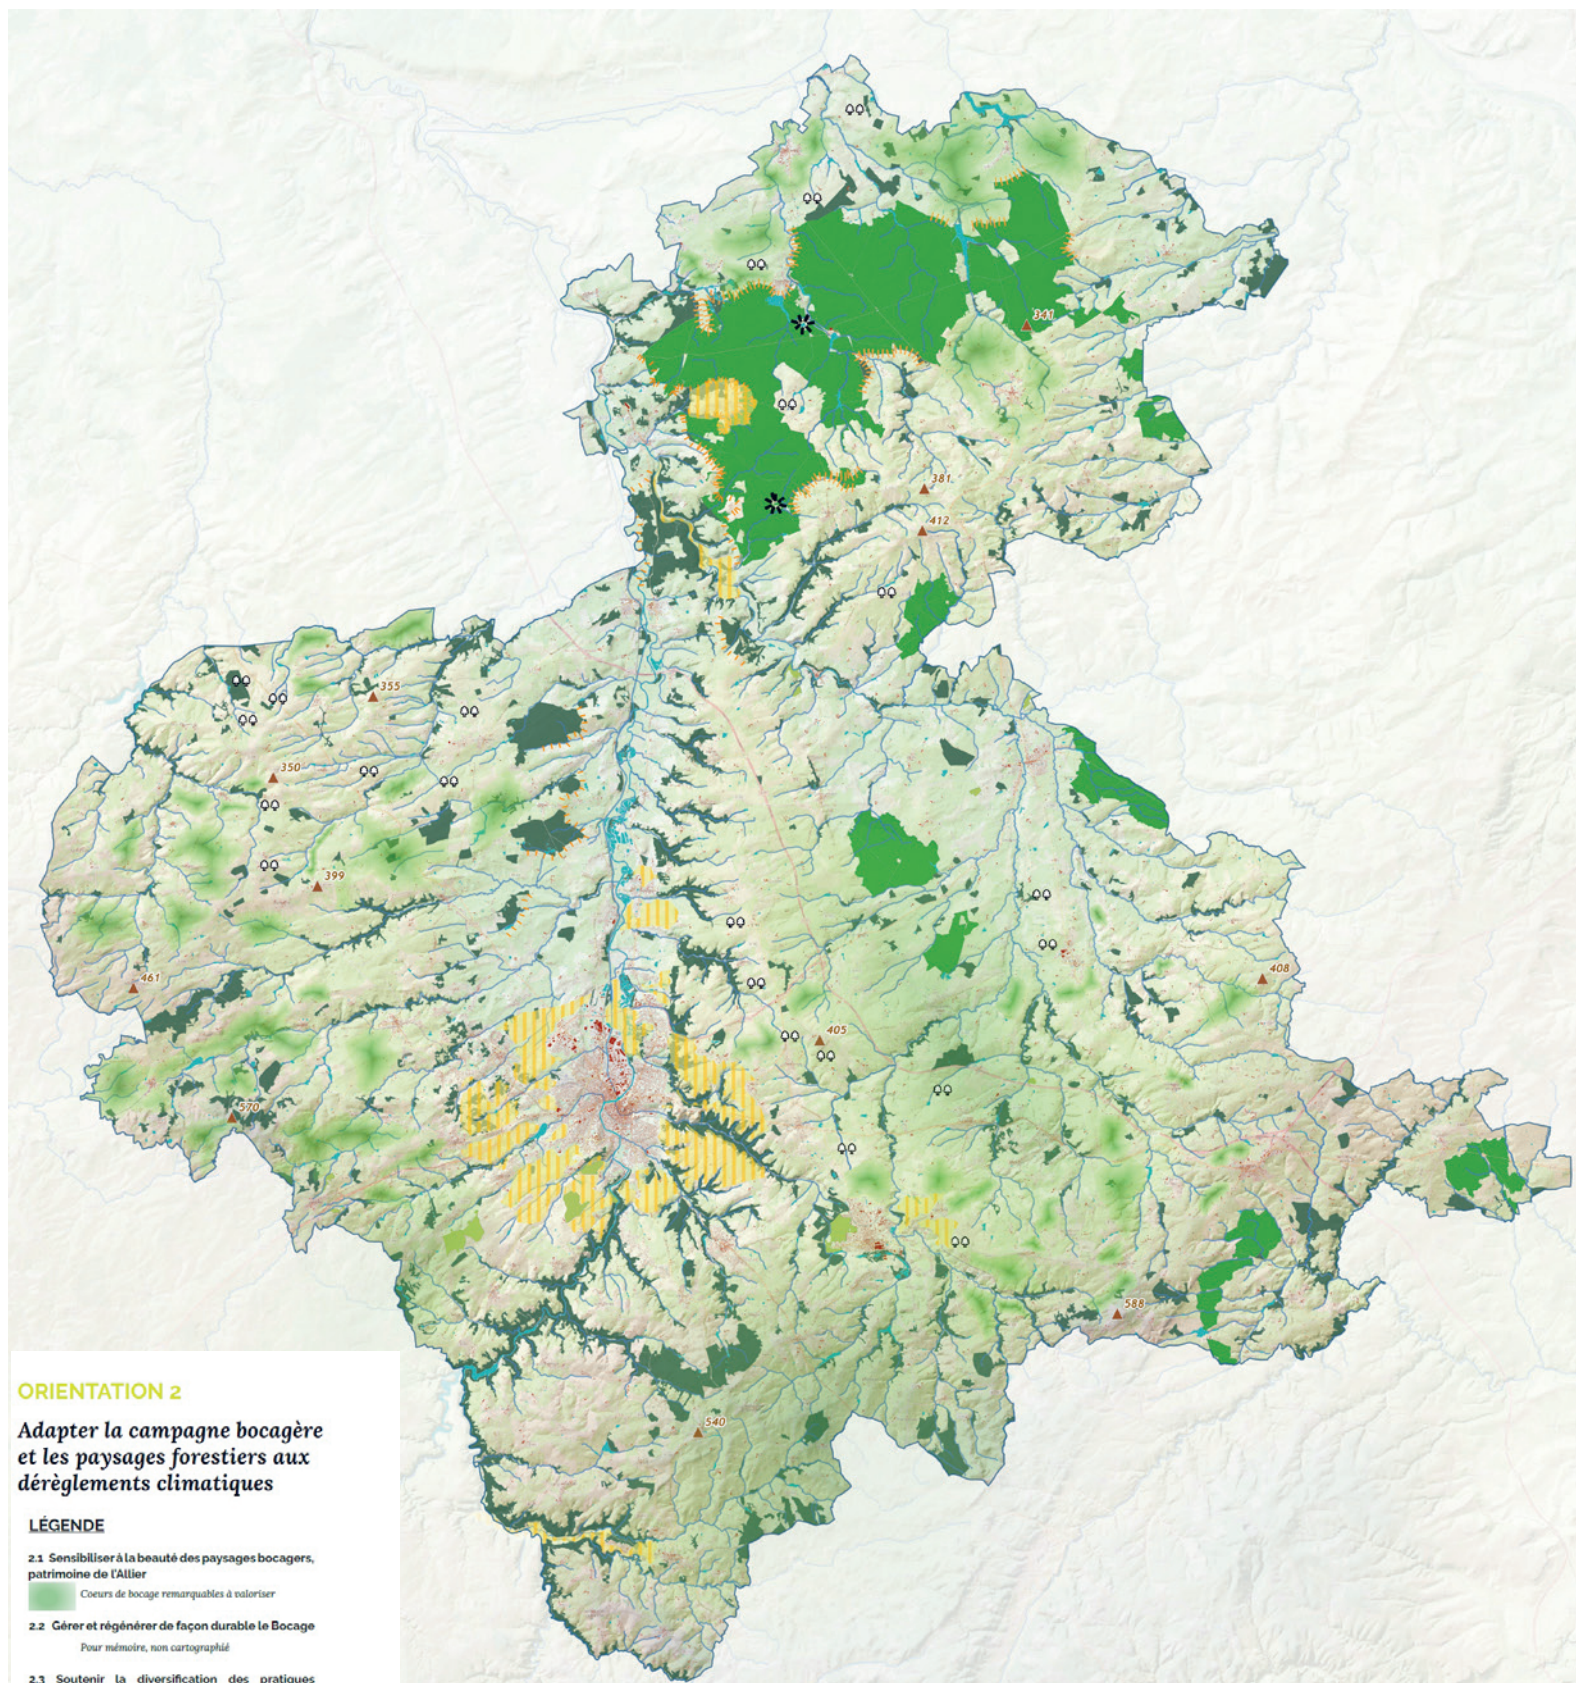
341

381

412

355

350

399

461

570

405

408

588

540

ORIENTATION 2

Adapter la campagne bocagère et les paysages forestiers aux dérèglements climatiques

LÉGENDE

2.1 Sensibiliser à la beauté des paysages bocagers, patrimoine de l'Allier

Coeurs de bocage remarquables à valoriser

2.2 Gérer et régénérer de façon durable le Bocage

Pour mémoire, non cartographié

2.3 Soutenir la diversification des pratiques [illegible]